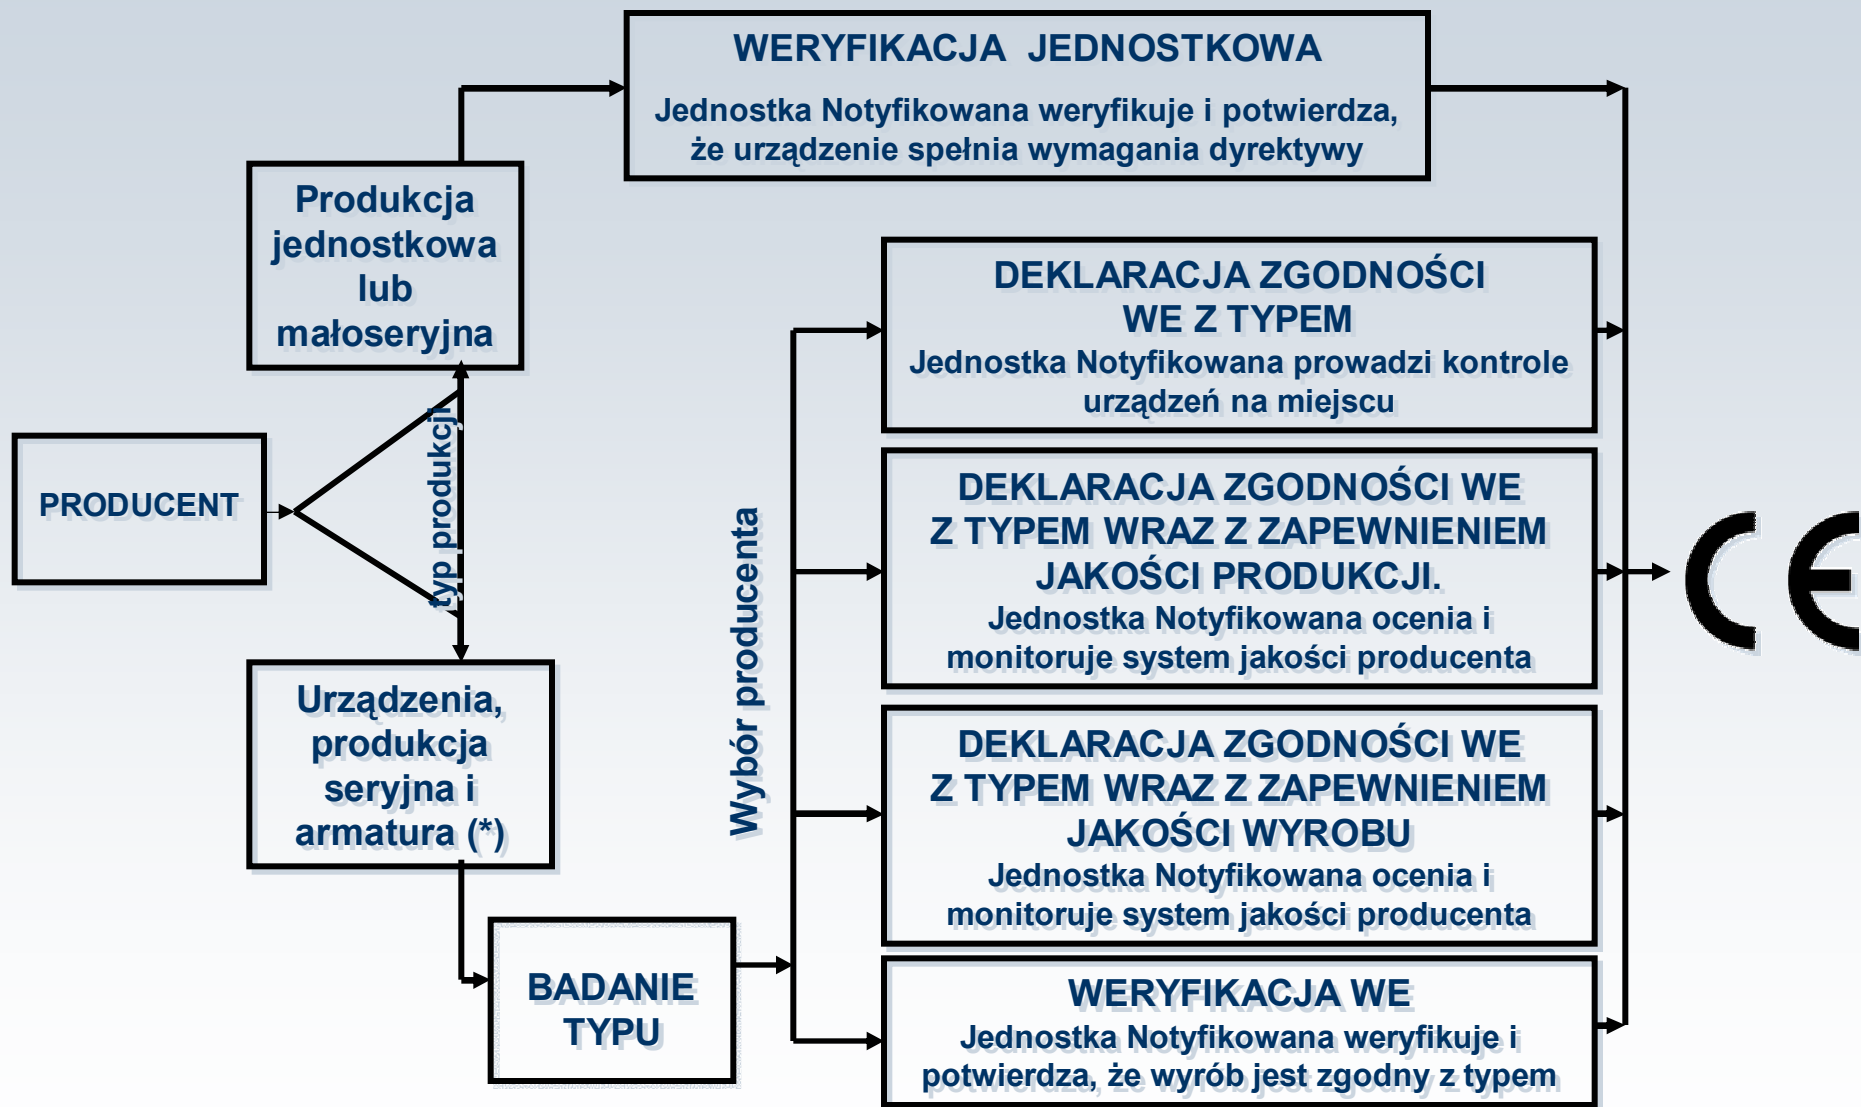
WERYFIKACJA JEDNOSTKOWA
Jednostka Notyfikowana weryfikuje i potwierdza, że urządzenie spełnia wymagania dyrektywy

Produkcja jednostkowa lub małoseryjna

PRODUCENT

typ produkcji

Urządzenia, produkcja seryjna i armatura (*)

BADANIE TYPU

Wybór producenta

DEKLARACJA ZGODNOŚCI WE Z TYPEM
Jednostka Notyfikowana prowadzi kontrole urządzeń na miejscu

DEKLARACJA ZGODNOŚCI WE Z TYPEM WRAZ Z ZAPEWNIENIEM JAKOŚCI PRODUKCJI.
Jednostka Notyfikowana ocenia i monitoruje system jakości producenta

DEKLARACJA ZGODNOŚCI WE Z TYPEM WRAZ Z ZAPEWNIENIEM JAKOŚCI WYROBU
Jednostka Notyfikowana ocenia i monitoruje system jakości producenta

WERYFIKACJA WE
Jednostka Notyfikowana weryfikuje i potwierdza, że wyrób jest zgodny z typem

CE